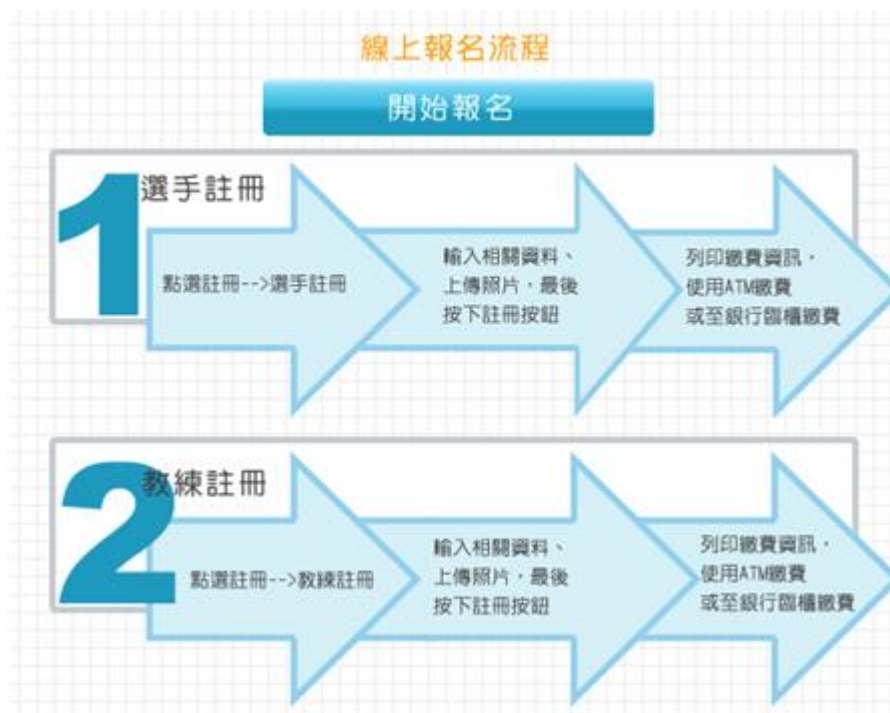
線上報名流程

開始報名

1 選手註冊

點選註冊-->選手註冊

輸入相關資料、上傳照片，最後按下註冊按鈕

列印繳費資訊，使用ATM繳費或至銀行臨櫃繳費

2 教練註冊

點選註冊-->教練註冊

輸入相關資料、上傳照片，最後按下註冊按鈕

列印繳費資訊，使用ATM繳費或至銀行臨櫃繳費